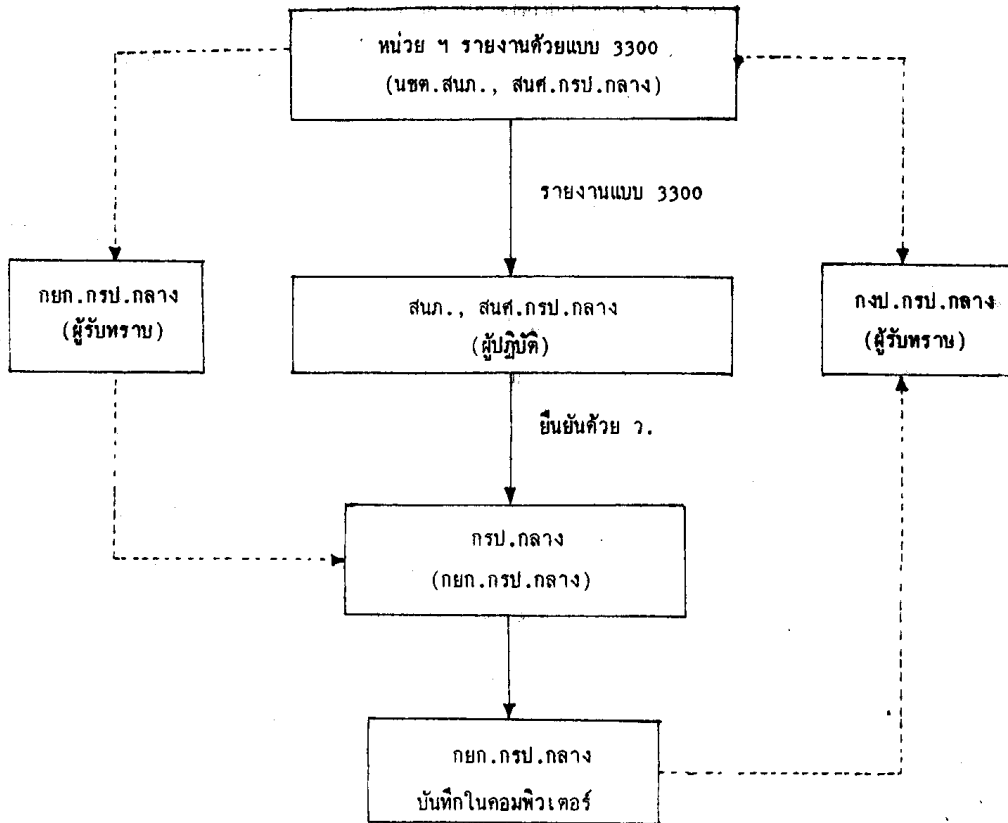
หน่วย ฯ รายงานด้วยแบบ 3300
(นชต.สนภ., สนศ.กรป.กลาง)

รายงานแบบ 3300

กยก.กรป.กลาง
(ผู้รับทราบ)

สนภ., สนศ.กรป.กลาง
(ผู้ปฏิบัติ)

กงป.กรป.กลาง
(ผู้รับทราบ)

ยืนยันด้วย ว.

กรป.กลาง
(กยก.กรป.กลาง)

กยก.กรป.กลาง
บันทึกในคอมพิวเตอร์